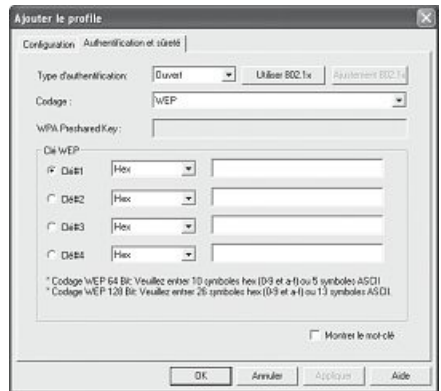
Ajouter le profile

Configuration | Authentification et sûreté

Type d'authentification: Ouvert | Utiliser 802.1x | Ajustement 802.1x

Codage : WEP

WPA Preshared Key :

Clé WEP

Clé#1 Hex

Clé#2 Hex

Clé#3 Hex

Clé#4 Hex

* Codage WEP 64 Bit: Veuillez entrer 10 symboles hex (0-9 et a-f) ou 5 symboles ASCII
* Codage WEP 128 Bit: Veuillez entrer 26 symboles hex (0-9 et a-f) ou 13 symboles ASCII

Montrer le mot-clé

OK | Annuler | Applique | Aide